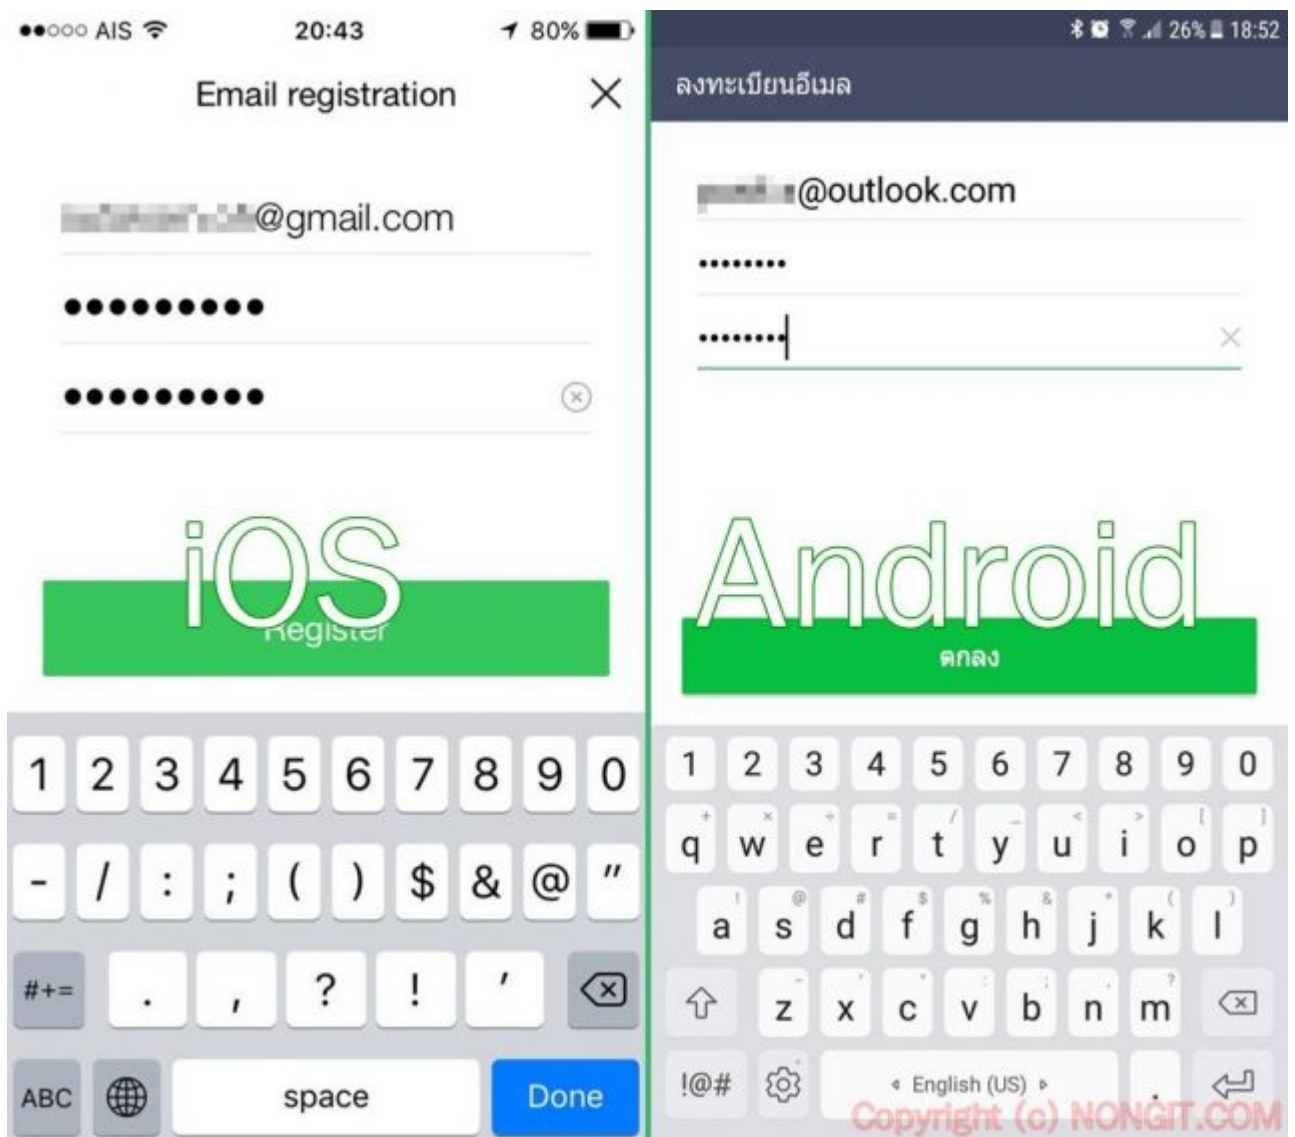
●●○○○ AIS 20:43 80%

Email registration

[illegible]@gmail.com

●●●●●●●●●●

●●●●●●●●●●

iOS

Register

1 2 3 4 5 6 7 8 9 0

- / : ; ( ) $ & @ "

#+= . , ? ! '

ABC space Done

26% 18:52

ลงทะเบียนอีเมล

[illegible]@outlook.com

•••••••••

••••••••

Android

ตกลง

1 2 3 4 5 6 7 8 9 0

q w e r t y u i o p

a s d f g h j k l

z x c v b n m

!@# English (US) .

Copyright (c) NONGIT.COM